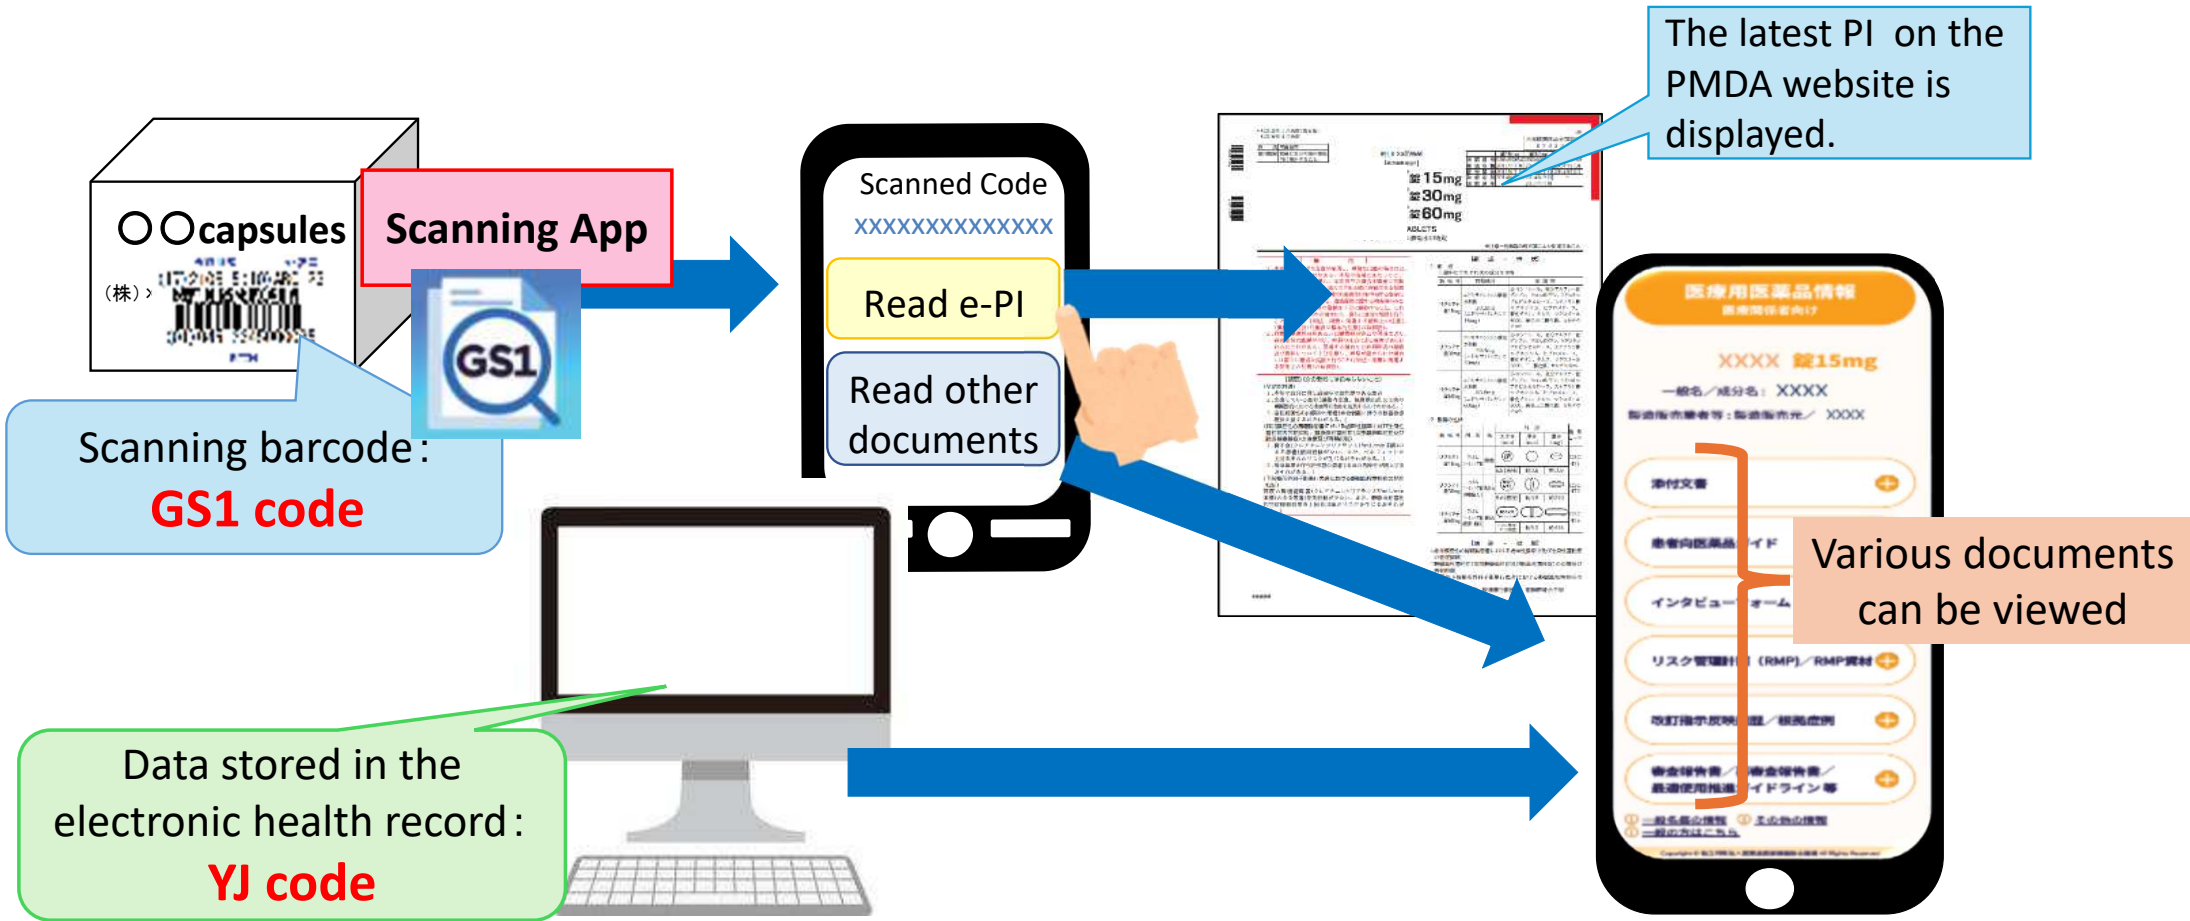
○○capsules

（株）

Scanning App

GS1

Scanning barcode：
GS1 code

Scanned Code
XXXXXXXXXXXXXX

Read e-PI

Read other documents

The latest PI on the PMDA website is displayed.

錠15mg
錠30mg
錠60mg

医療用医薬品情報

XXXX 錠15mg

一般名／成分名： XXXX

添付文書

患者向医薬品ガイド

インタビューフォーム

リスク管理計画（RMP）／RMP資材

改訂指示反映履歴／根拠症例

審査報告書／再審査報告書／最適使用推進ガイドライン等

Various documents can be viewed

Data stored in the electronic health record：
YJ code